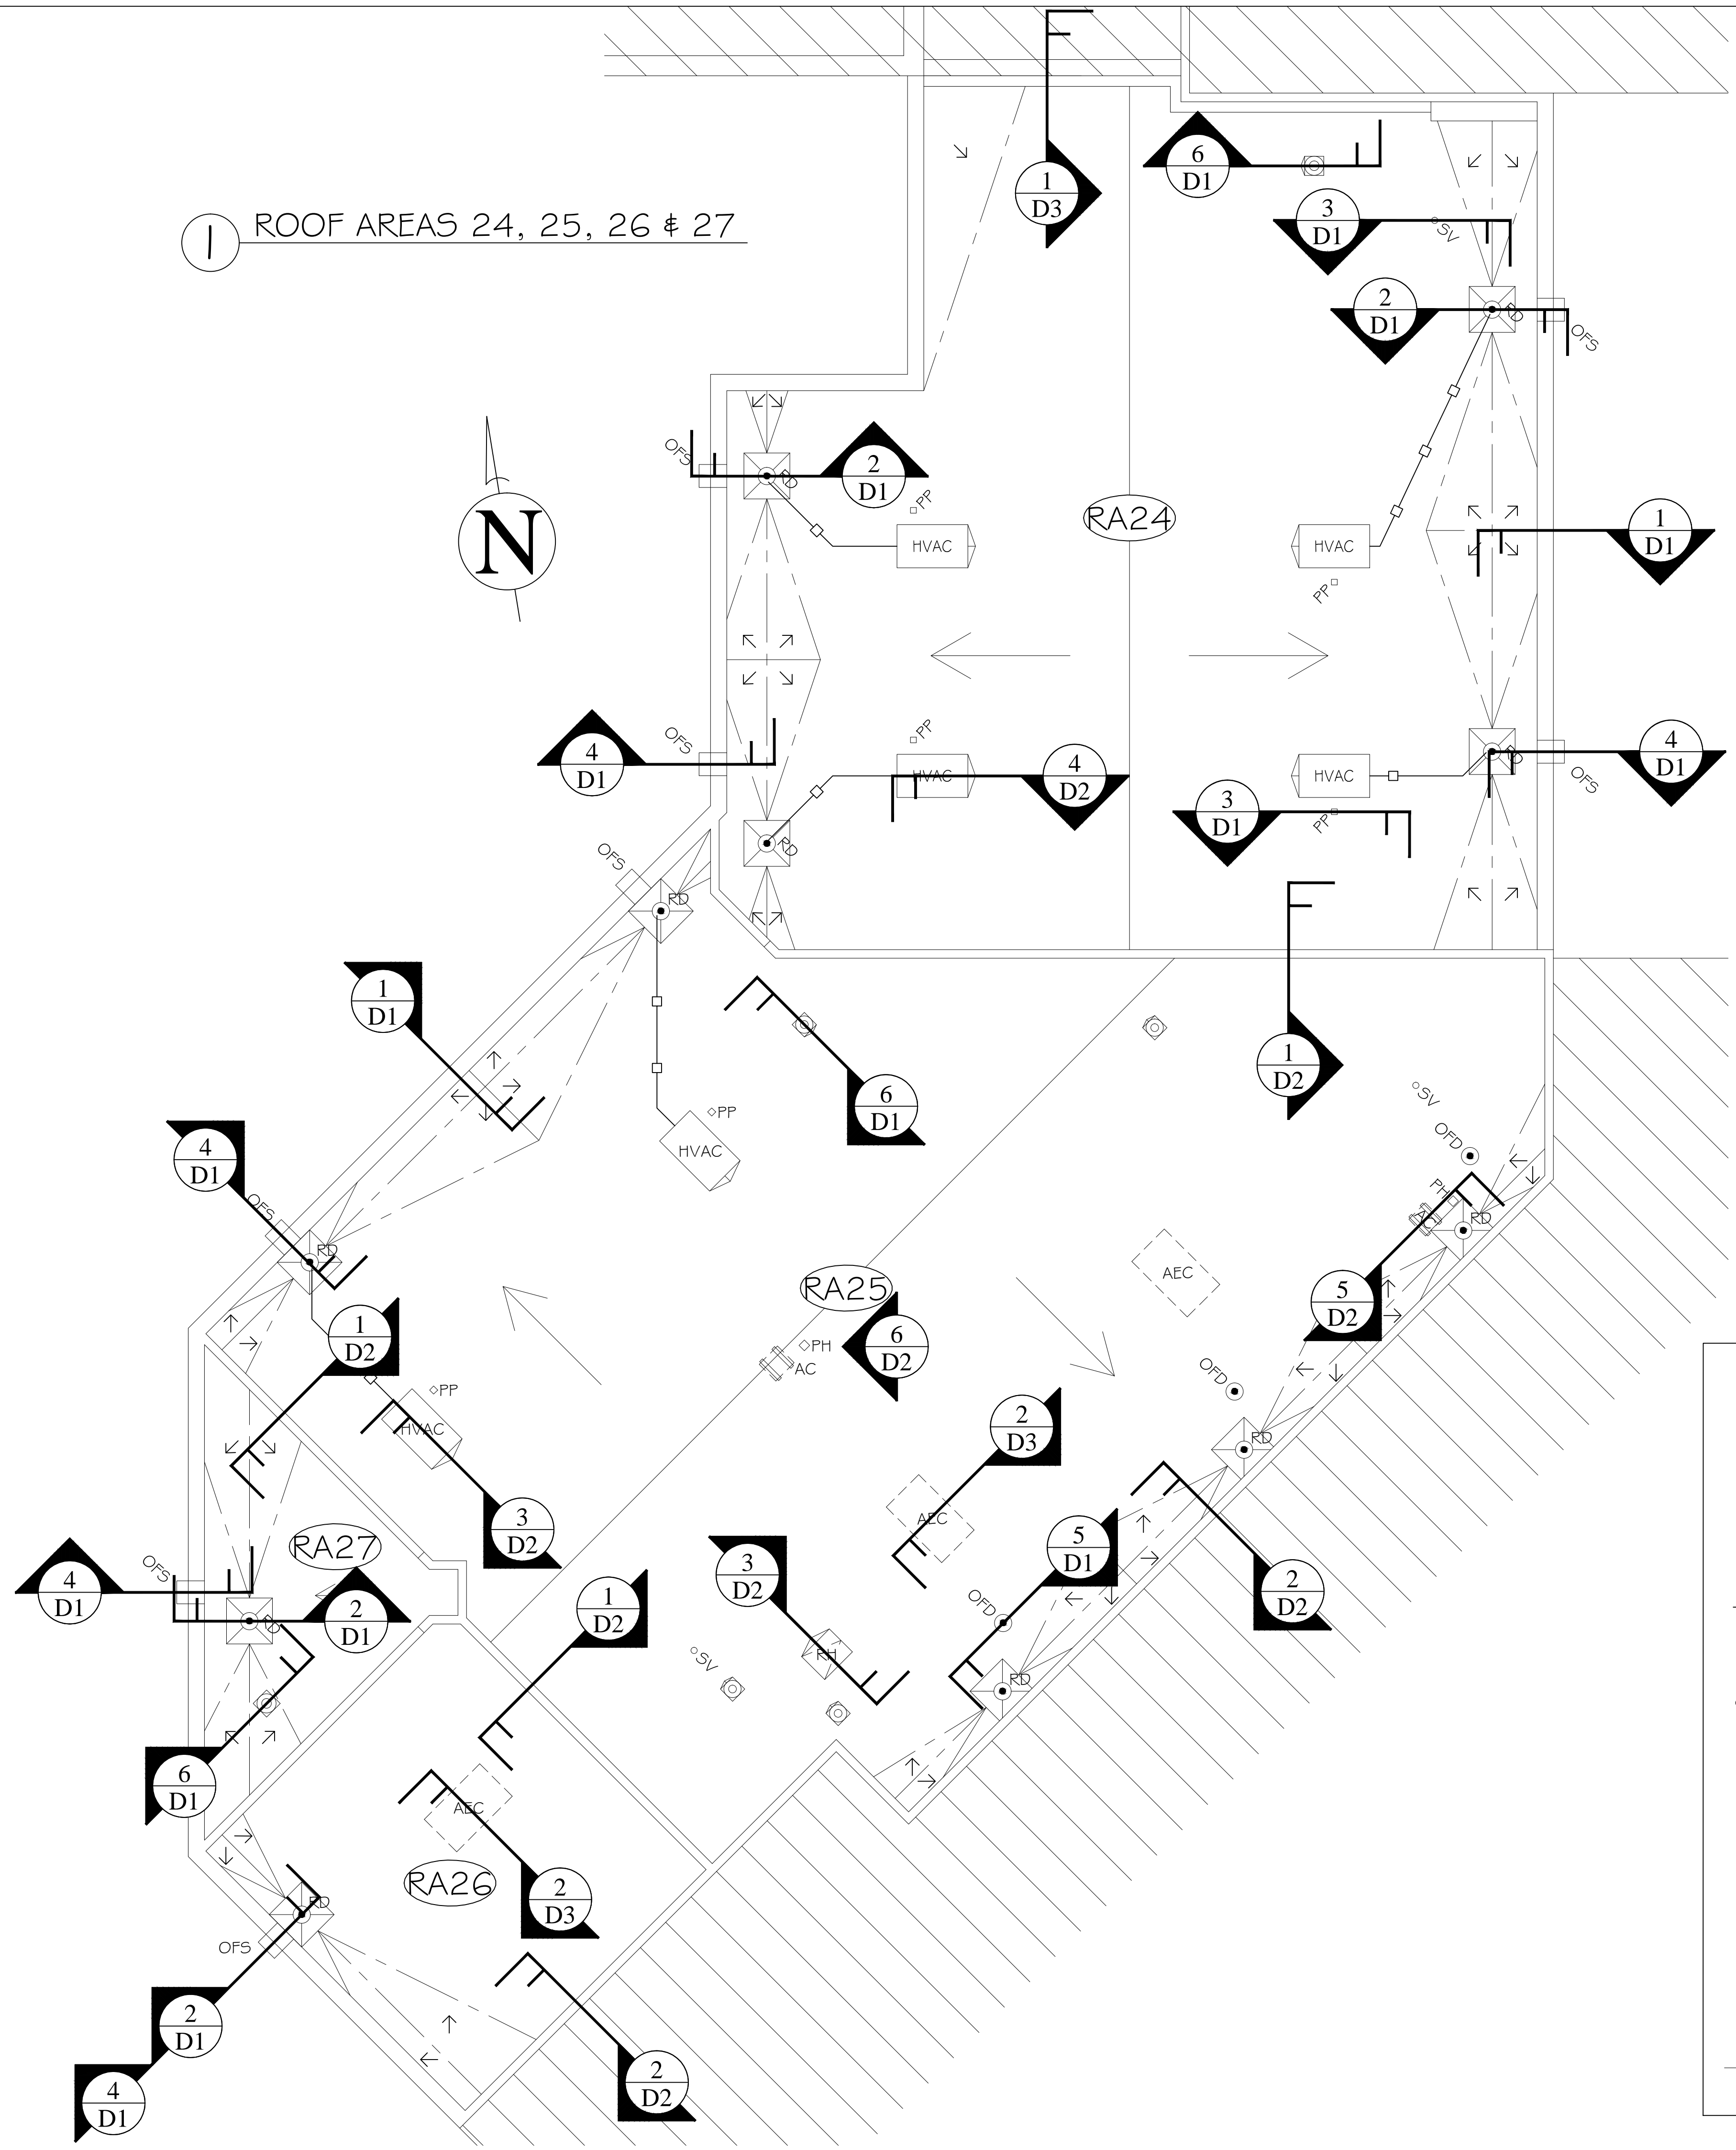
1 ROOF AREAS 24, 25, 26 & 27

N

1
D3

6
D1

3
D1

SV

2
D1

RD

OFS

OFS

RD

2
D1

PP

HVAC

RA24

HVAC

PP

1
D1

4
D1

OFS

PP

HVAC

4
D2

HVAC

RD

OFS

4
D1

3
D1

PP

OFS

RD

RD

1
D1

6
D1

1
D2

SV

OFD

PP

HVAC

4
D1

OFS

RD

PH

AC

RD

AEC

RA25

5
D2

1
D2

PH

AC

6
D2

PP

HVAC

OFD

RD

2
D3

3
D2

AEC

4
D1

OFS

RA27

2
D1

1
D2

3
D2

5
D1

2
D2

OFD

PH

SV

RD

6
D1

AEC

RA26

2
D3

RD

OFS

2
D1

4
D1

2
D2